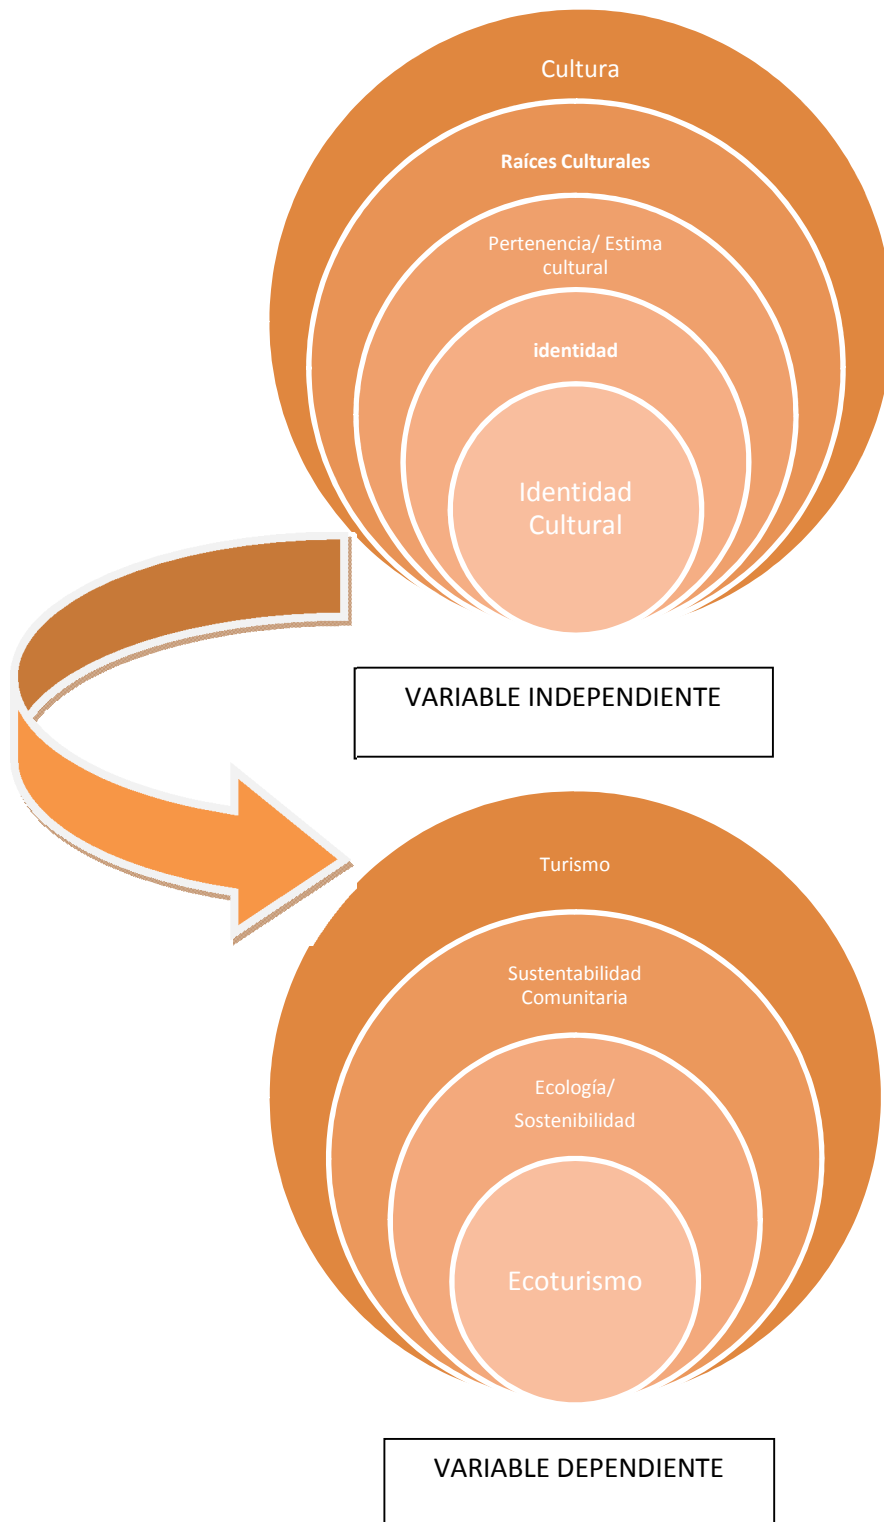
Cultura

Raíces Culturales

Pertenencia/ Estima cultural

identidad

Identidad Cultural

VARIABLE INDEPENDIENTE

Turismo

Sustentabilidad Comunitaria

Ecología/ Sostenibilidad

Ecoturismo

VARIABLE DEPENDIENTE